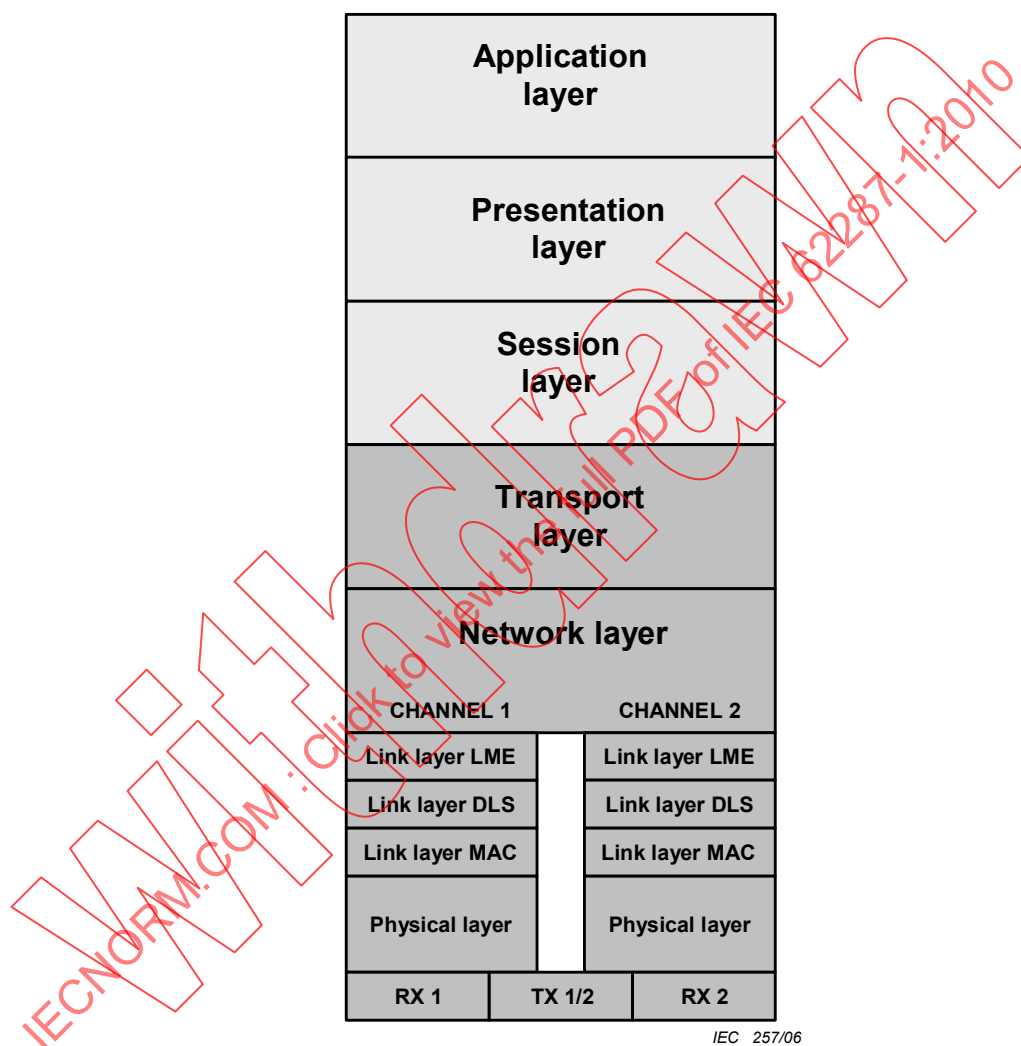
Application layer

Presentation layer

Session layer

Transport layer

Network layer

CHANNEL 1

CHANNEL 2

Link layer LME

Link layer DLS

Link layer MAC

Physical layer

Link layer LME

Link layer DLS

Link layer MAC

Physical layer

RX 1

TX 1/2

RX 2

IEC 257/06

IECNORM.COM : Click to view the full PDF of IEC 62287-1:2010

Withdrawn